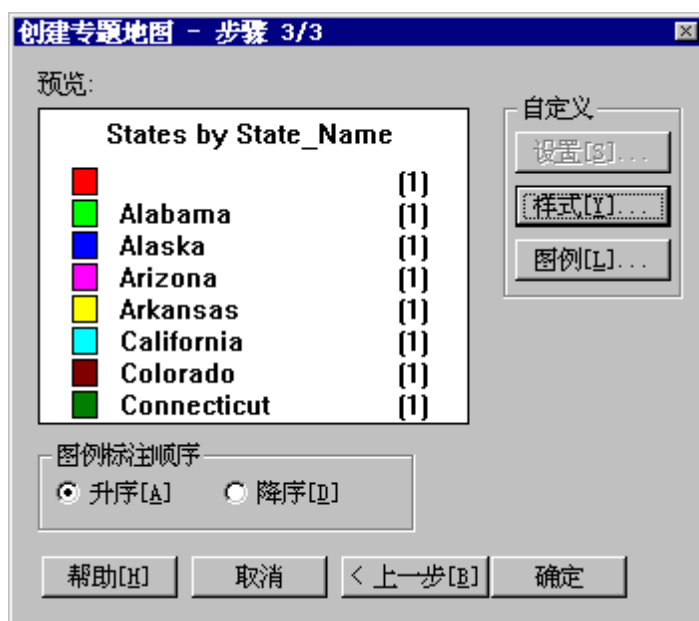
创建专题地图 - 步骤 3/3

预览:

States by State_Name

(1)
Alabama (1)
Alaska (1)
Arizona (1)
Arkansas (1)
California (1)
Colorado (1)
Connecticut (1)

自定义
设置[S]...
样式[Y]...
图例[L]...

图例标注顺序
升序[A]
降序[D]

帮助[H]
取消
< 上一步[B]
确定